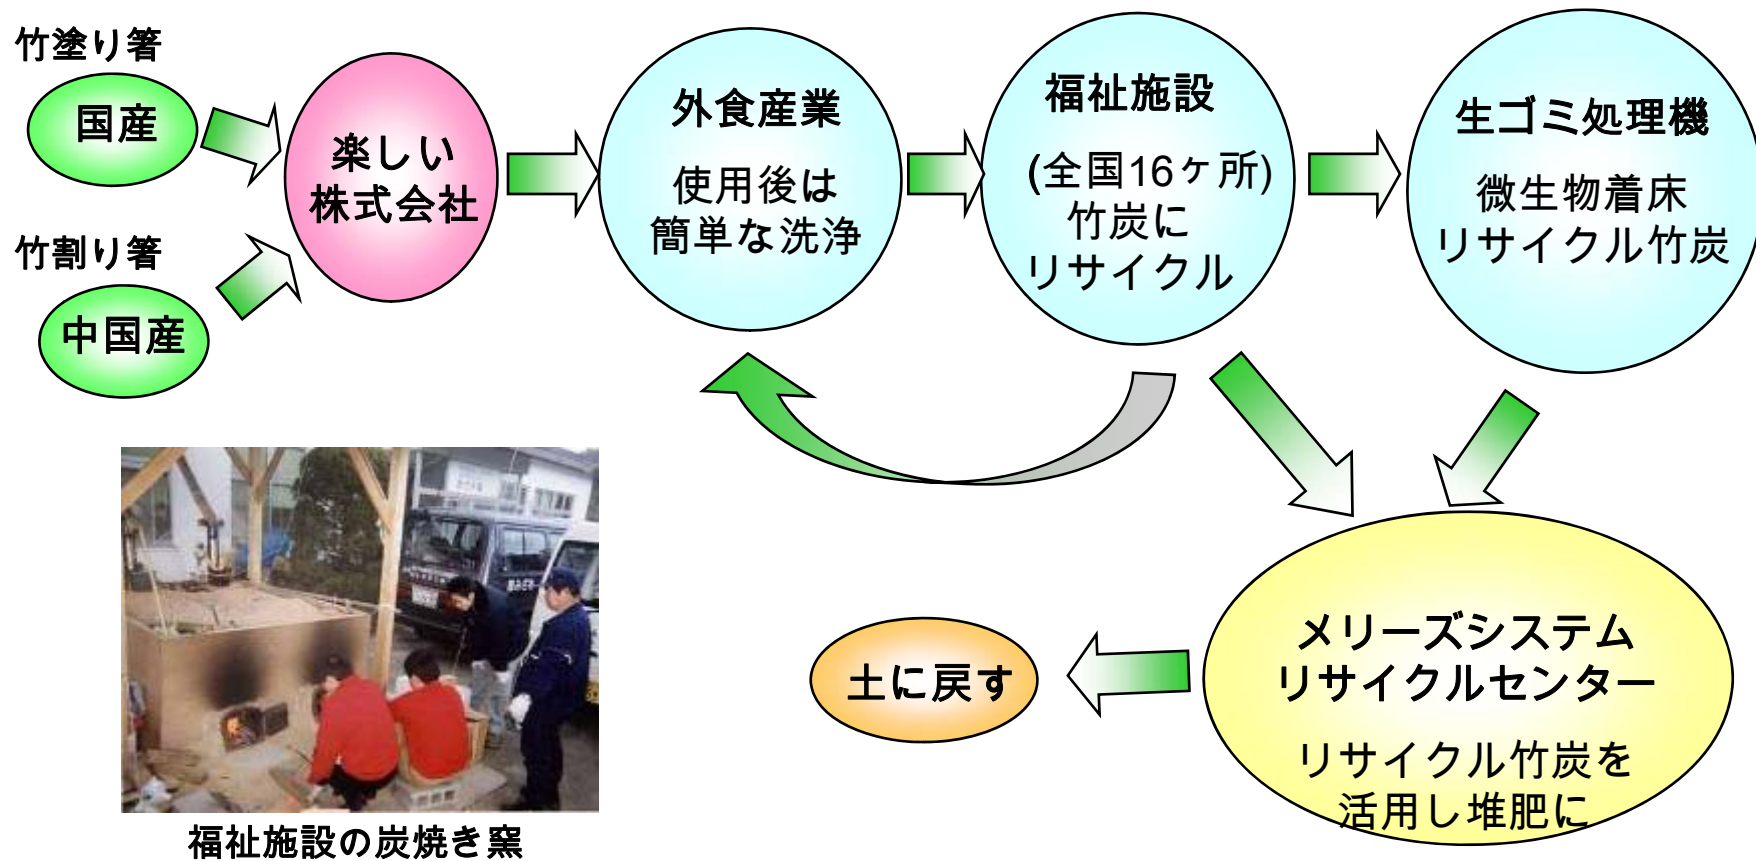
竹塗り箸

国産

竹割り箸

中国産

楽しい
株式会社

外食産業

使用後は
簡単な洗浄

福祉施設

(全国16ヶ所)
竹炭に
リサイクル

生ゴミ処理機

微生物着床
リサイクル竹炭

メリーズシステム
リサイクルセンター

リサイクル竹炭を
活用し堆肥に

土に戻す

福祉施設の炭焼き窯